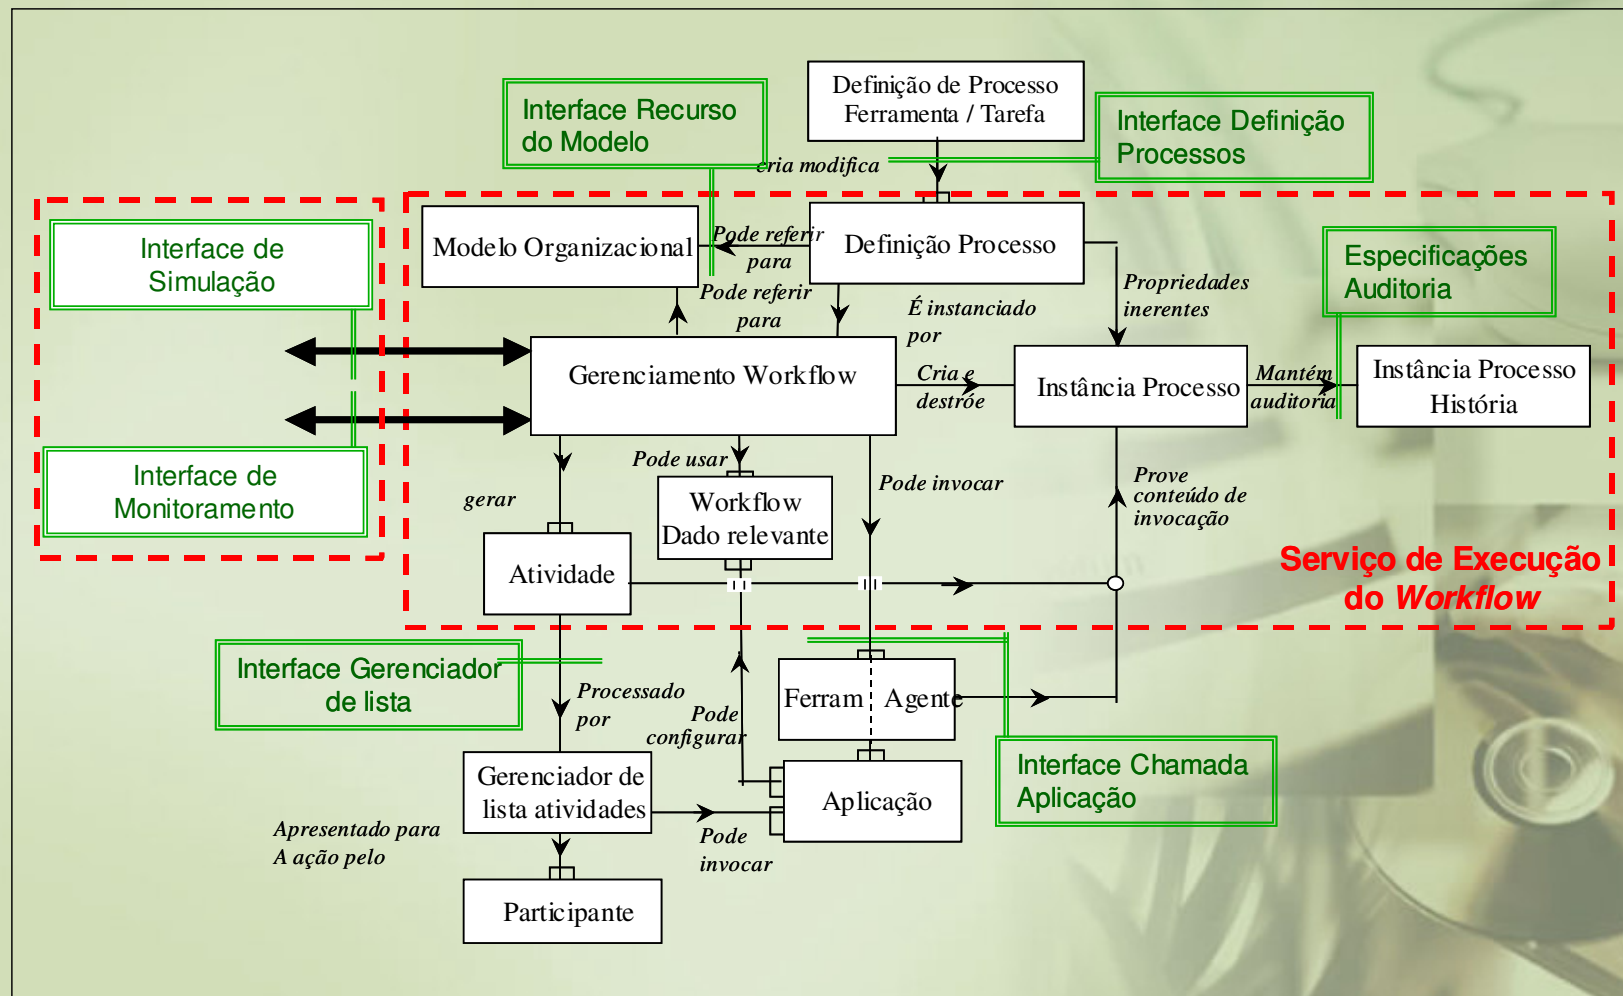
Interface Recurso do Modelo

Definição de Processo Ferramenta / Tarefa

Interface Definição Processos

cria modifica

Interface de Simulação

Modelo Organizacional

Pode referir para

Definição Processo

Especificações Auditoria

Pode referir para

É instanciado por

Propriedades inerentes

Gerenciamento Workflow

Cria e destrói

Instância Processo

Mantém auditoria

Instância Processo História

Interface de Monitoramento

gerar

Pode usar

Workflow Dado relevante

Pode invocar

Prove conteúdo de invocação

Atividade

Serviço de Execução do Workflow

Interface Gerenciador de lista

Processado por

Pode configurar

Ferram Agente

Interface Chamada Aplicação

Gerenciador de lista atividades

Aplicação

Apresentado para A ação pelo

Pode invocar

Participante